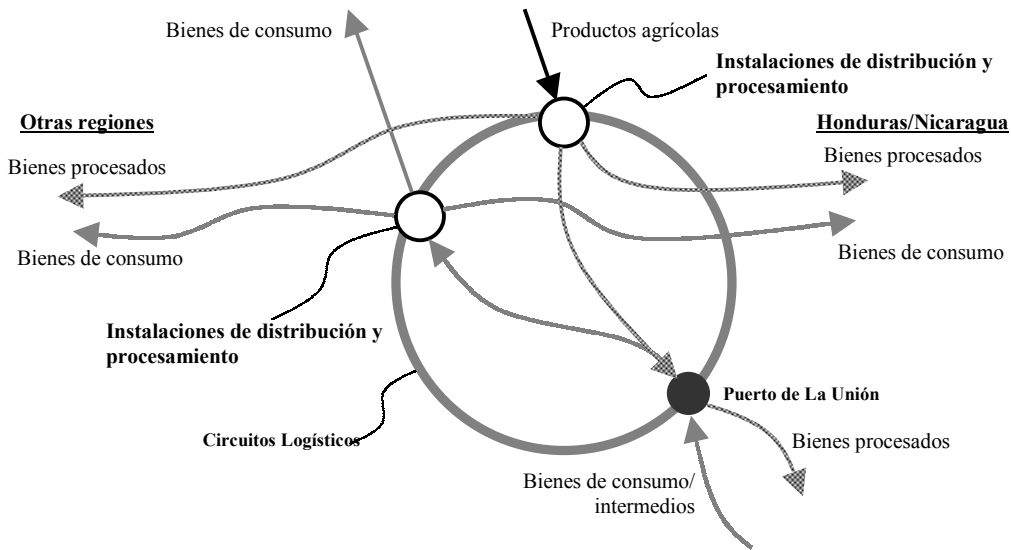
Bienes de consumo

Productos agrícolas

Instalaciones de distribución y procesamiento

Otras regiones

Honduras/Nicaragua

Bienes procesados

Bienes procesados

Bienes de consumo

Bienes de consumo

Instalaciones de distribución y procesamiento

Puerto de La Unión

Circuitos Logísticos

Bienes procesados

Bienes de consumo/ intermedios